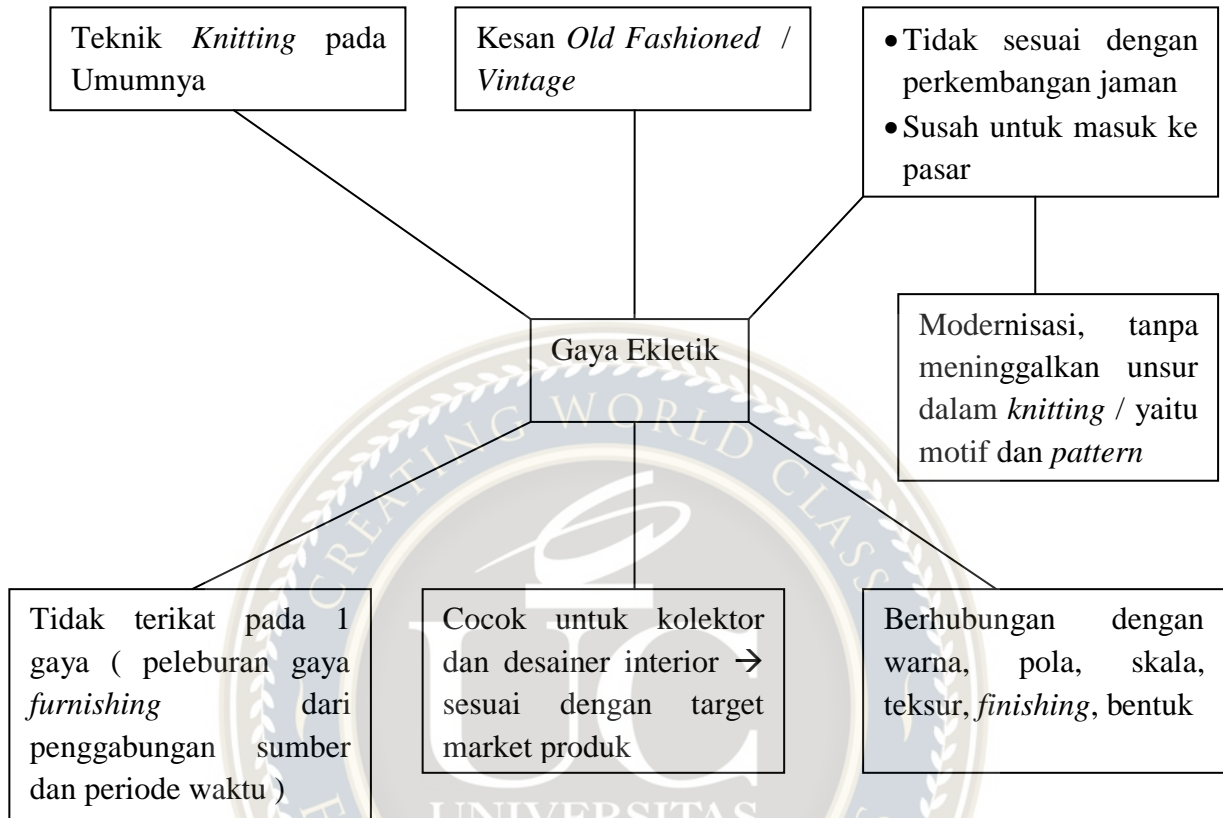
Teknik *Knitting* pada Umumnya

Kesan *Old Fashioned* / *Vintage*

- Tidak sesuai dengan perkembangan jaman
- Susah untuk masuk ke pasar

Gaya Ekletik

Modernisasi, tanpa meninggalkan unsur dalam *knitting* / yaitu motif dan *pattern*

Tidak terikat pada 1 gaya ( peleburan gaya *furnishing* dari penggabungan sumber dan periode waktu )

Cocok untuk kolektor dan desainer interior → sesuai dengan target market produk

Berhubungan dengan warna, pola, skala, teksur, *finishing*, bentuk

CREATING WORLD CLASS

UC

UNIVERSITAS